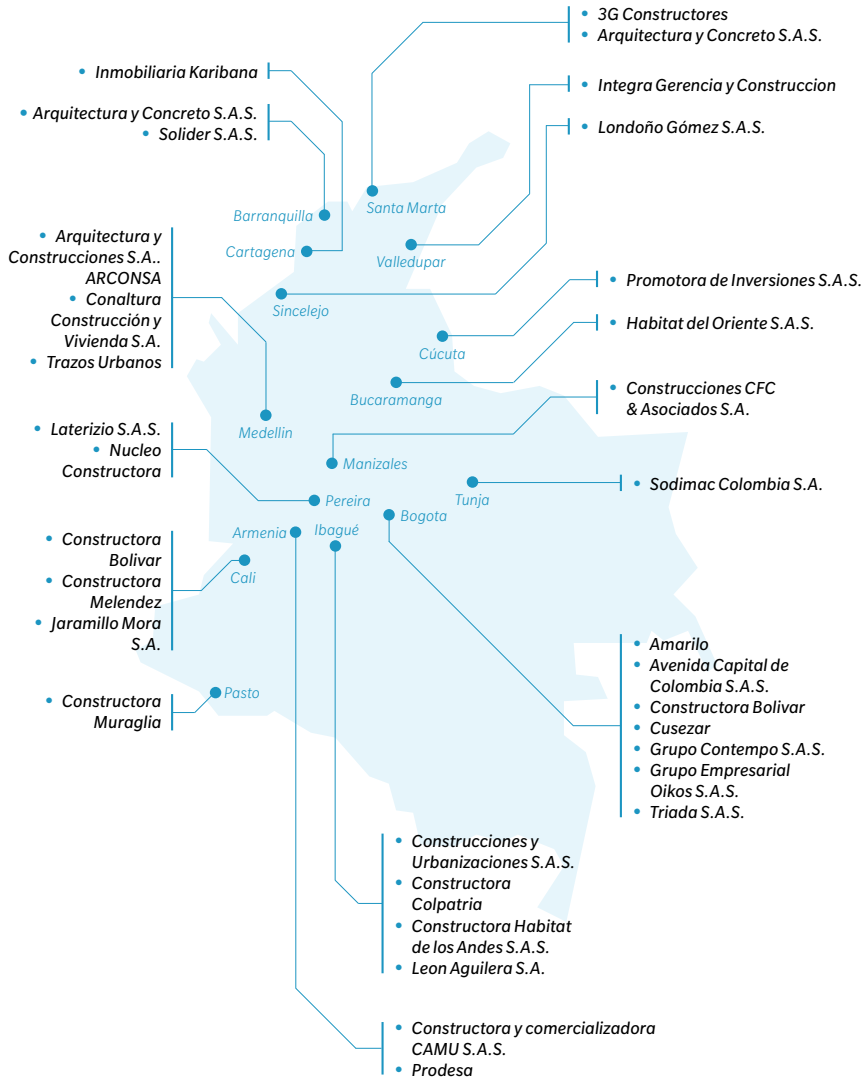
• 3G Constructores
• Arquitectura y Concreto S.A.S.

• Inmobiliaria Karibana

• Integra Gerencia y Construccion

• Arquitectura y Concreto S.A.S.
• Solider S.A.S.

• Londoño Gómez S.A.S.

Barranquilla
Santa Marta
Cartagena
Valledupar

• Arquitectura y Construcciones S.A.. ARCONSA
• Conaltura Construcción y Vivienda S.A.
• Trazos Urbanos

Sincelejo

• Promotora de Inversiones S.A.S.

Cúcuta

• Habitat del Oriente S.A.S.

Bucaramanga

• Construcciones CFC & Asociados S.A.

Medellin

• Laterizio S.A.S.
• Nucleo Constructora

Manizales

Tunja

• Sodimac Colombia S.A.

Pereira
Bogota
Armenia
Ibagué

• Constructora Bolivar
• Constructora Melendez
• Jaramillo Mora S.A.

Cali

• Amarilo
• Avenida Capital de Colombia S.A.S.
• Constructora Bolivar
• Cusezar
• Grupo Contempo S.A.S.
• Grupo Empresarial Oikos S.A.S.
• Triada S.A.S.

• Constructora Muraglia

Pasto

• Construcciones y Urbanizaciones S.A.S.
• Constructora Colpatria
• Constructora Habitat de los Andes S.A.S.
• Leon Aguilera S.A.

• Constructora y comercializadora CAMU S.A.S.
• Prodesa